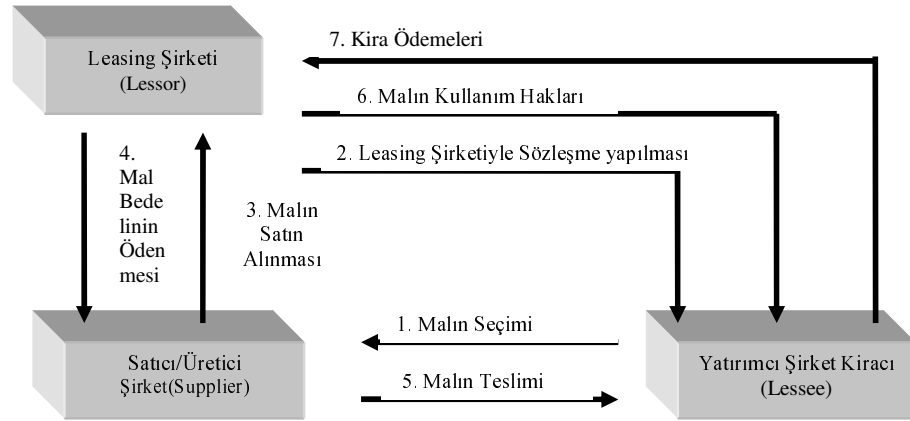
Leasing Şirketi
(Lessor)

7. Kira Ödemeleri

6. Malın Kullanım Hakları

2. Leasing Şirketiyle Sözleşme yapılması

4. Mal Bede linin Öden mesi

3. Malın Satın Alınması

1. Malın Seçimi

5. Malın Teslimi

Satıcı/Üretici
Şirket(Supplier)

Yatırımcı Şirket Kiracı
(Lessee)